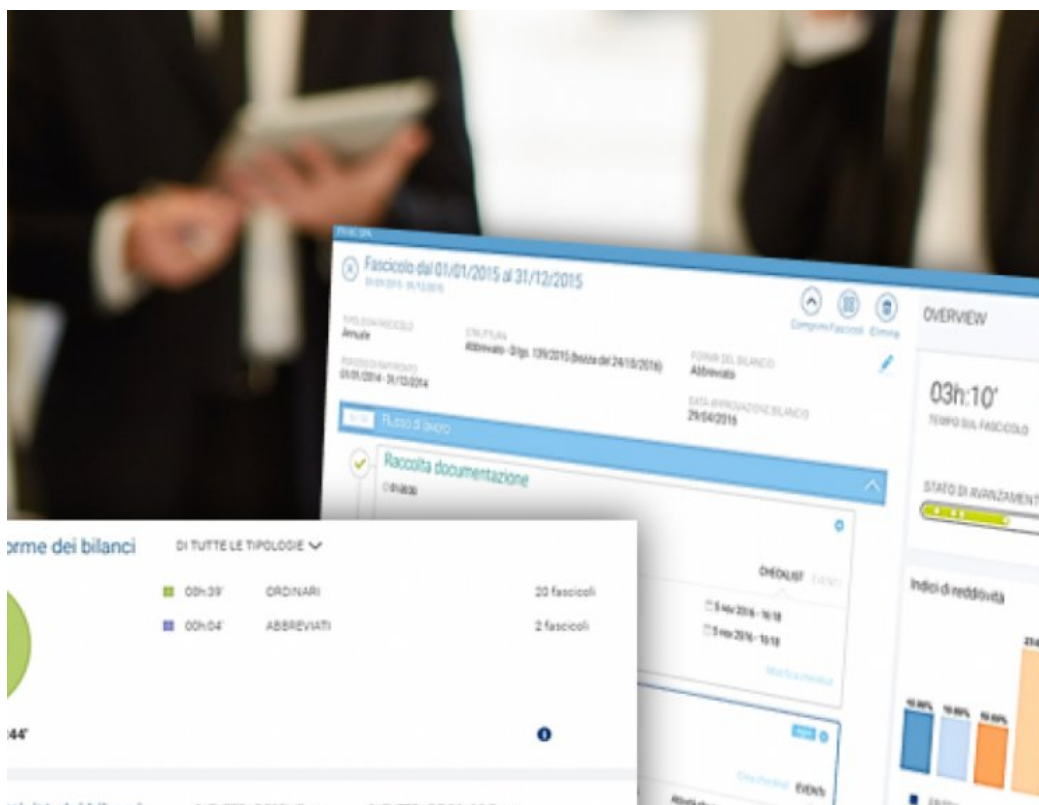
Fascicolo dal 01/01/2015 al 31/12/2015

Componi Fascicoli Elimina

TIPOLOGIA FASCICOLO
Annuale

STRUTTURA
Abbreviato - D.lgs. 139/2015 (bozza del 24/10/2016)

FORMA DEL BILANCIO
Abbreviato

PERIODO RAFFRONTO
01/01/2014 - 31/12/2014

DATA APPROVAZIONE BILANCIO
29/04/2016

Flusso di lavoro

Raccolta documentazione

CHECKLIST

5 nov 2016 - 16:18

5 nov 2016 - 16:18

OVERVIEW

03h:10'
TEMPO SUL FASCICOLO

STATO DI AVANZAMENTO

Indici di redditività

orme dei bilanci

DI TUTTE LE TIPOLOGIE

00h:39' ORDINARI 20 fascicoli

00h:04' ABBREVIATI 2 fascicoli

:44'

EVENTI